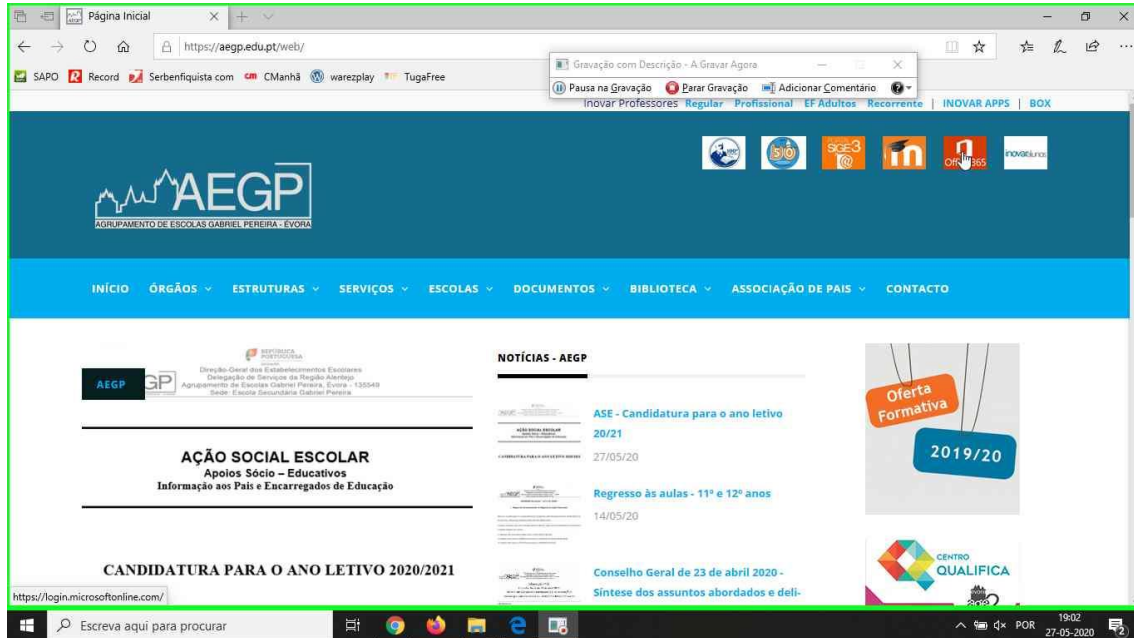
Página Inicial

https://aegp.edu.pt/web/

SAPO Record Serbenfiquista com CManhã warezplay TugaFree

Gravação com Descrição - A Gravar Agora

Pausa na Gravação Parar Gravação Adicionar Comentário

Inovar Professores Regular Profissional EF Adultos Recorrente | INOVAR APPS | BOX

SIGE3

Office 365

inovarjunos

AEGP
AGRUPAMENTO DE ESCOLAS GABRIEL PEREIRA - ÉVORA

INÍCIO ÓRGÃOS ESTRUTURAS SERVIÇOS ESCOLAS DOCUMENTOS BIBLIOTECA ASSOCIAÇÃO DE PAIS CONTACTO

REPÚBLICA PORTUGUESA
Direção-Geral dos Estabelecimentos Escolares
Delegação de Serviços da Região Alentejo
Agrupamento de Escolas Gabriel Pereira, Évora - 135549
Sede: Escola Secundária Gabriel Pereira

AEGP

AÇÃO SOCIAL ESCOLAR
Apoios Sócio – Educativos
Informação aos Pais e Encarregados de Educação

CANDIDATURA PARA O ANO LETIVO 2020/2021

NOTÍCIAS - AEGP

ASE - Candidatura para o ano letivo 20/21
27/05/20

Regresso às aulas - 11º e 12º anos
14/05/20

Conselho Geral de 23 de abril 2020 - Síntese dos assuntos abordados e deli-

Oferta Formativa
2019/20

CENTRO QUALIFICA

https://login.microsoftonline.com/

Escreva aqui para procurar

POR 19:02 27-05-2020